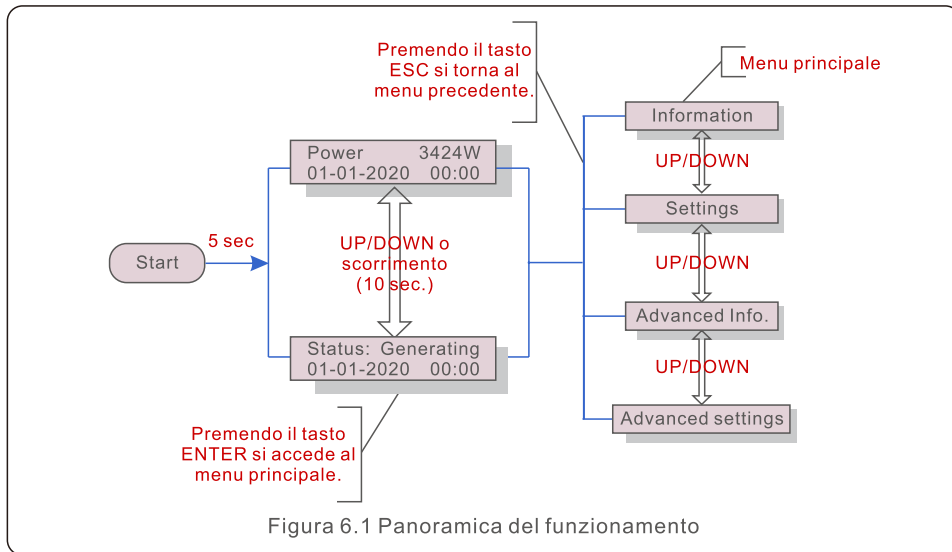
Premendo il tasto ESC si torna al menu precedente.

Menu principale

Information

UP/DOWN

Settings

UP/DOWN

Advanced Info.

UP/DOWN

Advanced settings

Power 3424W
01-01-2020 00:00

Start

5 sec

UP/DOWN o scorrimento (10 sec.)

Status: Generating
01-01-2020 00:00

Premendo il tasto ENTER si accede al menu principale.

Figura 6.1 Panoramica del funzionamento